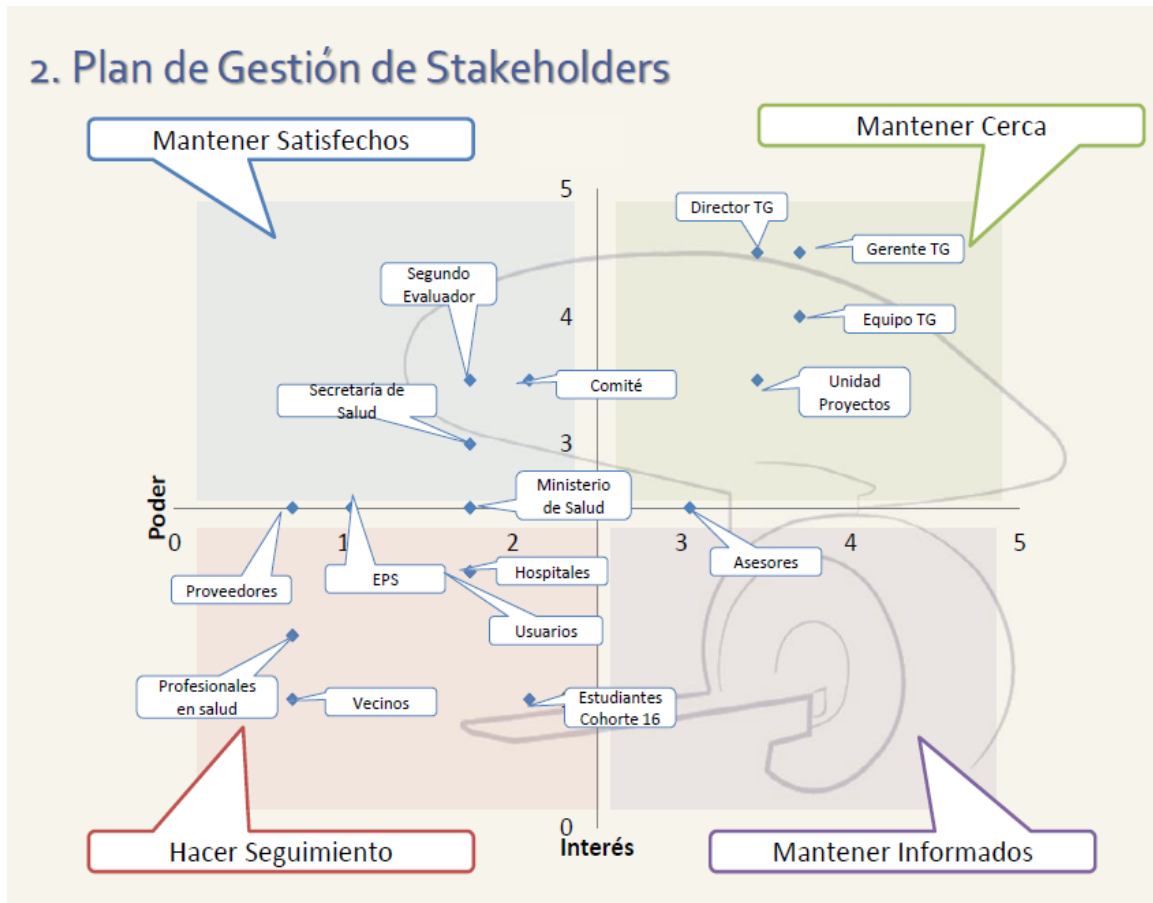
2. Plan de Gestión de Stakeholders

Mantener Satisfechos

Mantener Cerca

5

Director TG

Gerente TG

Segundo Evaluador

4

Equipo TG

Comité

Unidad Proyectos

Secretaría de Salud

3

Ministerio de Salud

Poder

0

1

2

3

4

5

Asesores

Proveedores

EPS

Hospitales

Usuarios

Profesionales en salud

Vecinos

Estudiantes Cohorte 16

0

Interés

Hacer Seguimiento

Mantener Informados